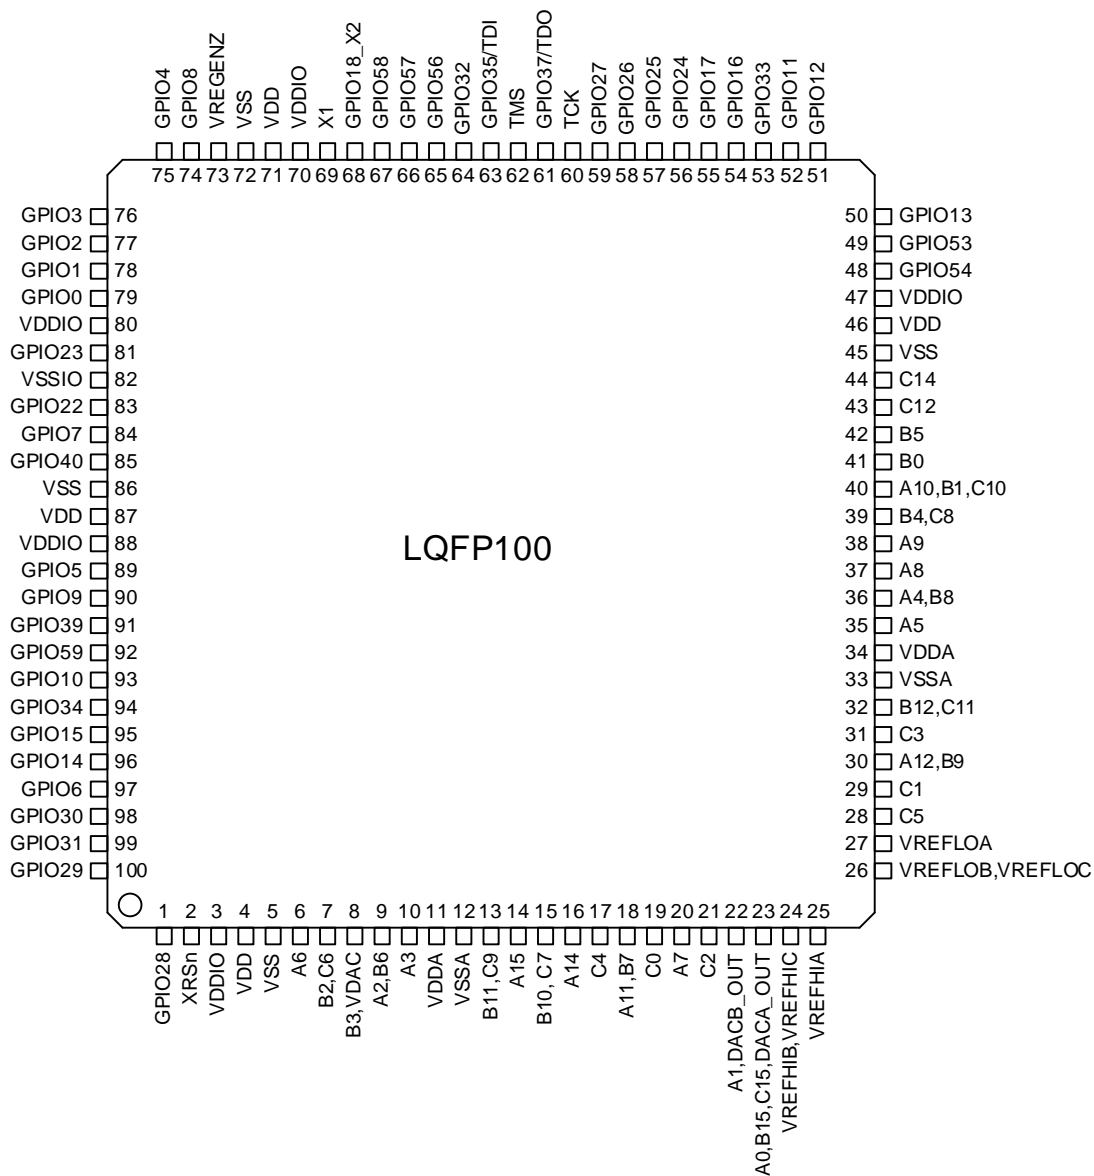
GPIO4 75
GPIO8 74
VREGENZ 73
VSS 72
VDD 71
VDDIO 70
X1 69
GPIO18_X2 68
GPIO58 67
GPIO57 66
GPIO56 65
GPIO32 64
GPIO35/TDI 63
TMS 62
GPIO37/TDO 61
TCK 60
GPIO27 59
GPIO26 58
GPIO25 57
GPIO24 56
GPIO17 55
GPIO16 54
GPIO33 53
GPIO11 52
GPIO12 51

GPIO3 76
GPIO2 77
GPIO1 78
GPIO0 79
VDDIO 80
GPIO23 81
VSSIO 82
GPIO22 83
GPIO7 84
GPIO40 85
VSS 86
VDD 87
VDDIO 88
GPIO5 89
GPIO9 90
GPIO39 91
GPIO59 92
GPIO10 93
GPIO34 94
GPIO15 95
GPIO14 96
GPIO6 97
GPIO30 98
GPIO31 99
GPIO29 100

LQFP100

50 GPIO13
49 GPIO53
48 GPIO54
47 VDDIO
46 VDD
45 VSS
44 C14
43 C12
42 B5
41 B0
40 A10,B1,C10
39 B4,C8
38 A9
37 A8
36 A4,B8
35 A5
34 VDDA
33 VSSA
32 B12,C11
31 C3
30 A12,B9
29 C1
28 C5
27 VREFLOA
26 VREFLOB,VREFLOC

1 GPIO28
2 XRSn
3 VDDIO
4 VDD
5 VSS
6 A6
7 B2,C6
8 B3,VDAC
9 A2,B6
10 A3
11 VDDA
12 VSSA
13 B11,C9
14 A15
15 B10, C7
16 A14
17 C4
18 A11,B7
19 C0
20 A7
21 C2
22 A1,DACB_OUT
23 A0,B15,C15,DACA_OUT
24 VREFHIB,VREFHIC
25 VREFHIA